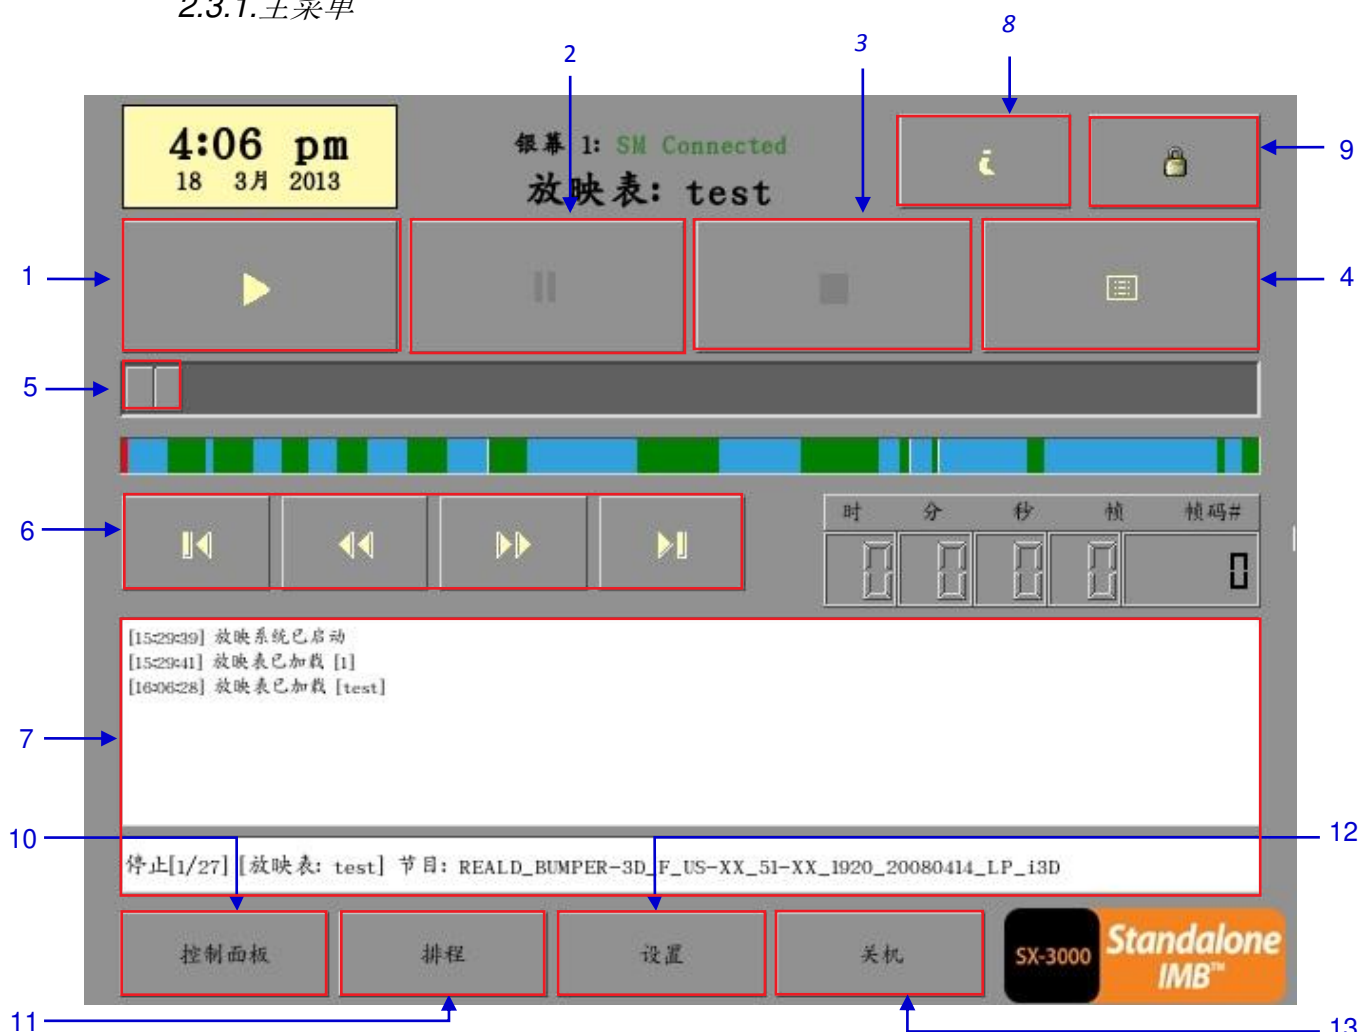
2.3.1.主菜单

8

2

3

4:06 pm
18 3月 2013

银幕 1: SM Connected
放映表: test

9

1

4

5

6

| 时 | 分 | 秒 | 帧 | 帧码# |
|---|---|---|---|---|
| 0 | 0 | 0 | 0 | 0 |

7

[15:29:39] 放映系统已启动
[15:29:41] 放映表已加载 [1]
[16:06:28] 放映表已加载 [test]

10

12

停止[1/27] [放映表: test] 节目: REALD_BUMPER-3D_F_US-XX_51-XX_1920_20080414_LP_i3D

控制面板

排程

设置

关机

SX-3000 Standalone IMB™

11

13